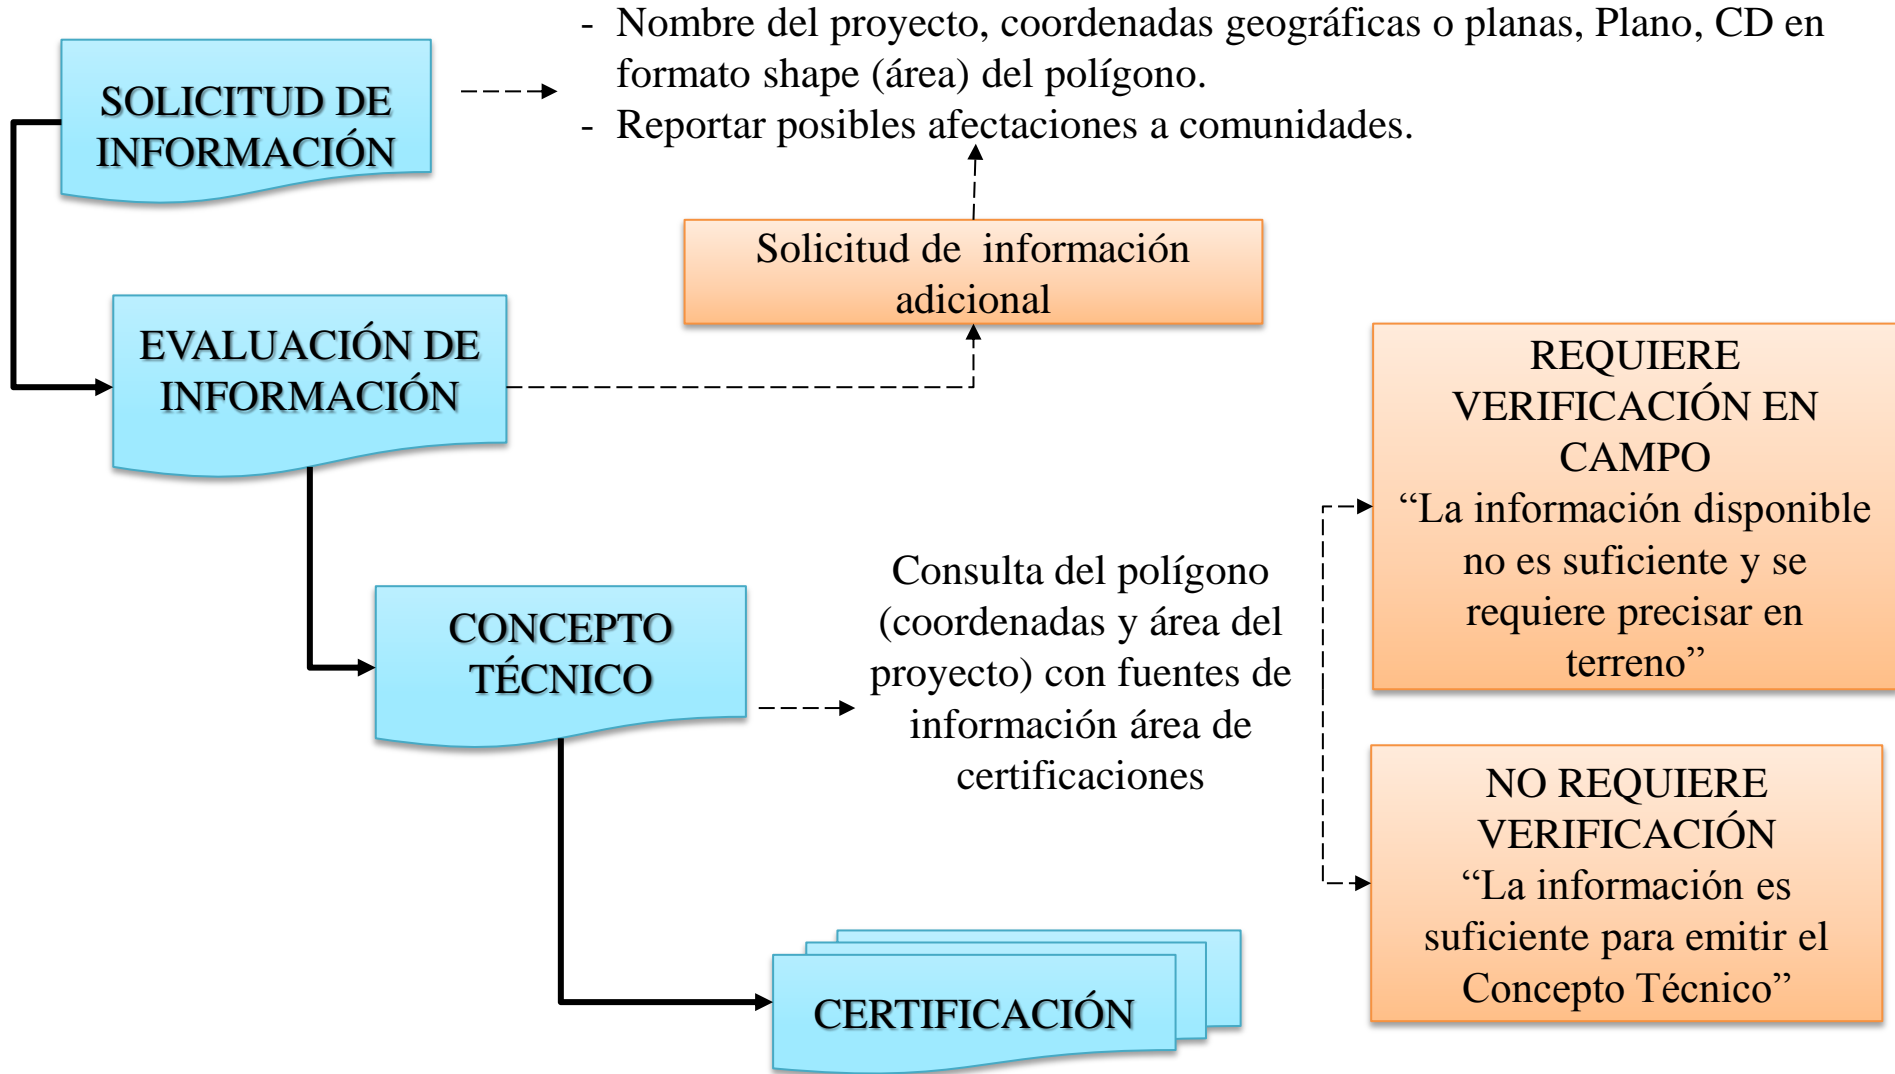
SOLICITUD DE INFORMACIÓN

- Nombre del proyecto, coordenadas geográficas o planas, Plano, CD en formato shape (área) del polígono.
- Reportar posibles afectaciones a comunidades.

Solicitud de información adicional

EVALUACIÓN DE INFORMACIÓN

REQUIERE VERIFICACIÓN EN CAMPO
“La información disponible no es suficiente y se requiere precisar en terreno”

CONCEPTO TÉCNICO

Consulta del polígono (coordenadas y área del proyecto) con fuentes de información área de certificaciones

NO REQUIERE VERIFICACIÓN
“La información es suficiente para emitir el Concepto Técnico”

CERTIFICACIÓN